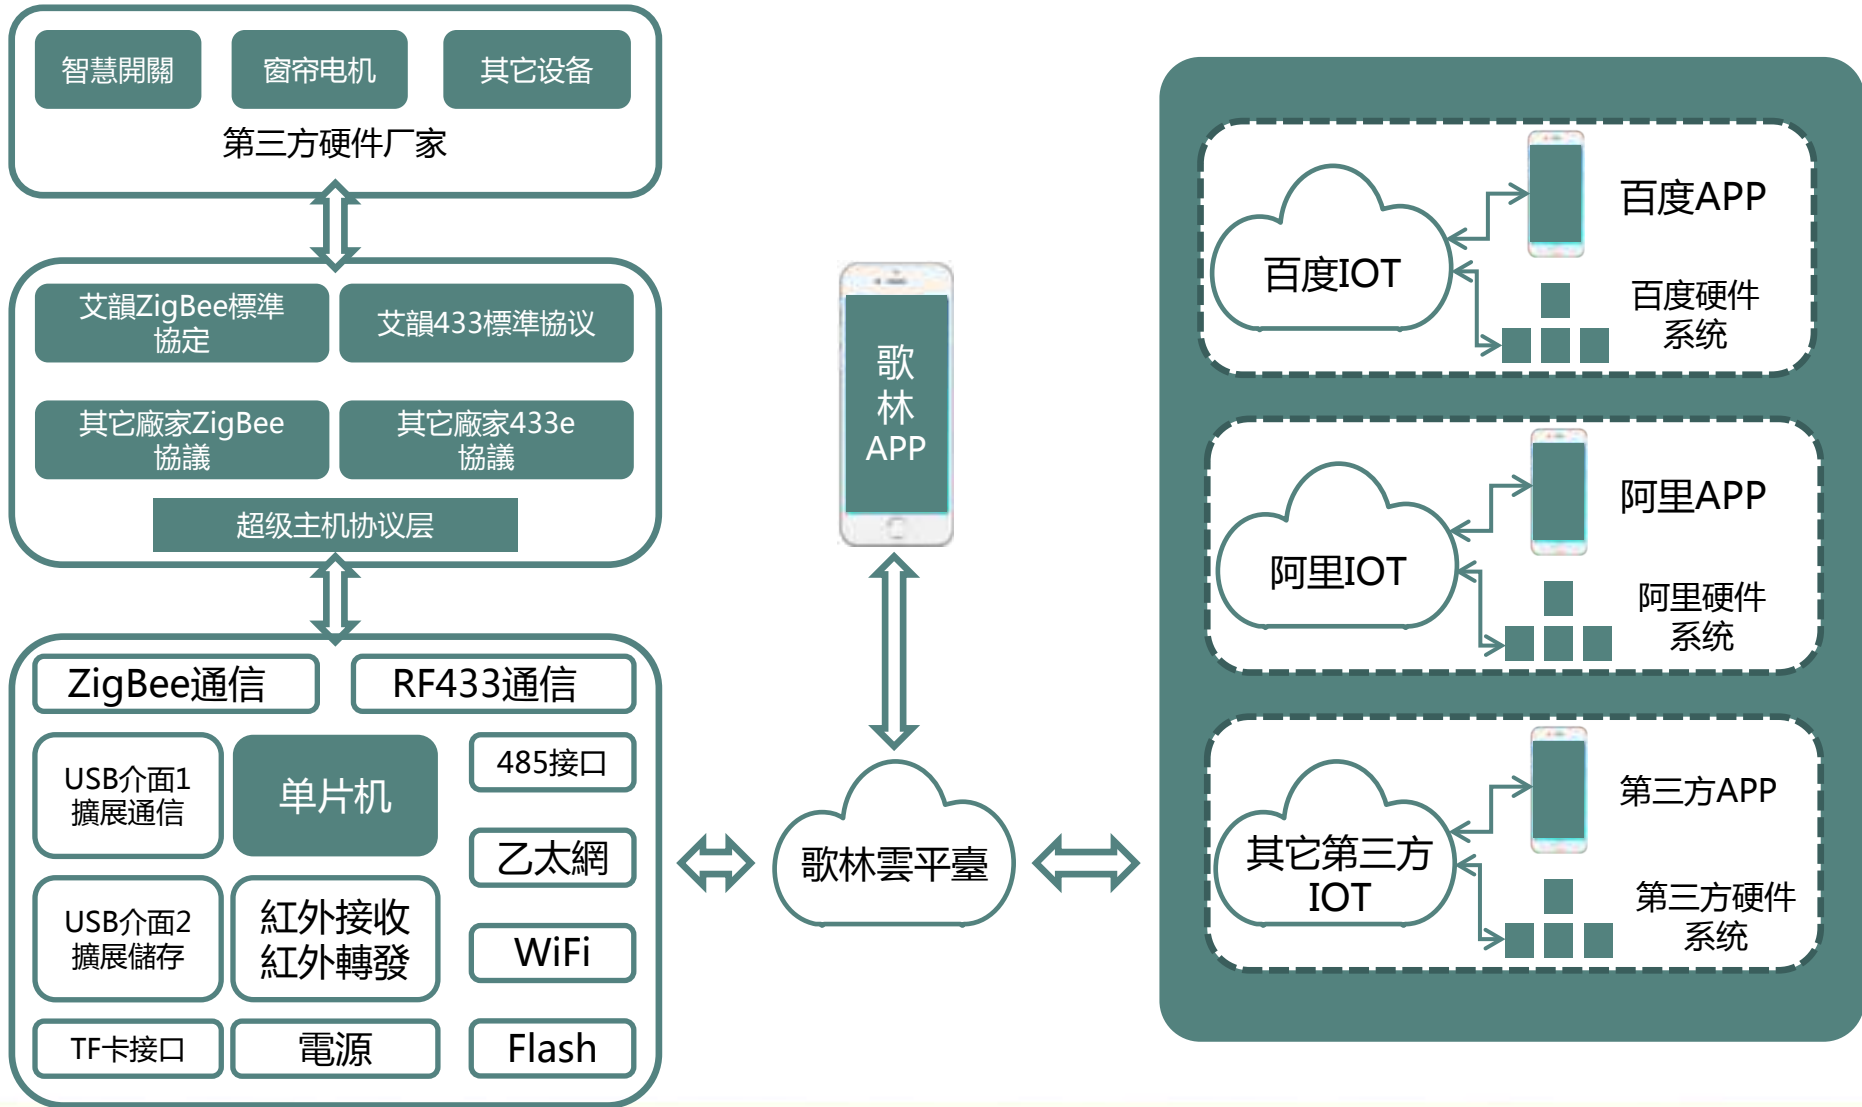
智慧開關
窗帘电机
其它设备
第三方硬件厂家

艾韻ZigBee標準協定
艾韻433標準协议
其它廠家ZigBee協議
其它廠家433e協議
超级主机协议层

ZigBee通信
RF433通信
USB介面1擴展通信
单片机
485接口
乙太網
USB介面2擴展儲存
紅外接收紅外轉發
WiFi
TF卡接口
電源
Flash

歌林APP

歌林雲平臺

百度IOT
百度APP
百度硬件系统

阿里IOT
阿里APP
阿里硬件系统

其它第三方IOT
第三方APP
第三方硬件系统